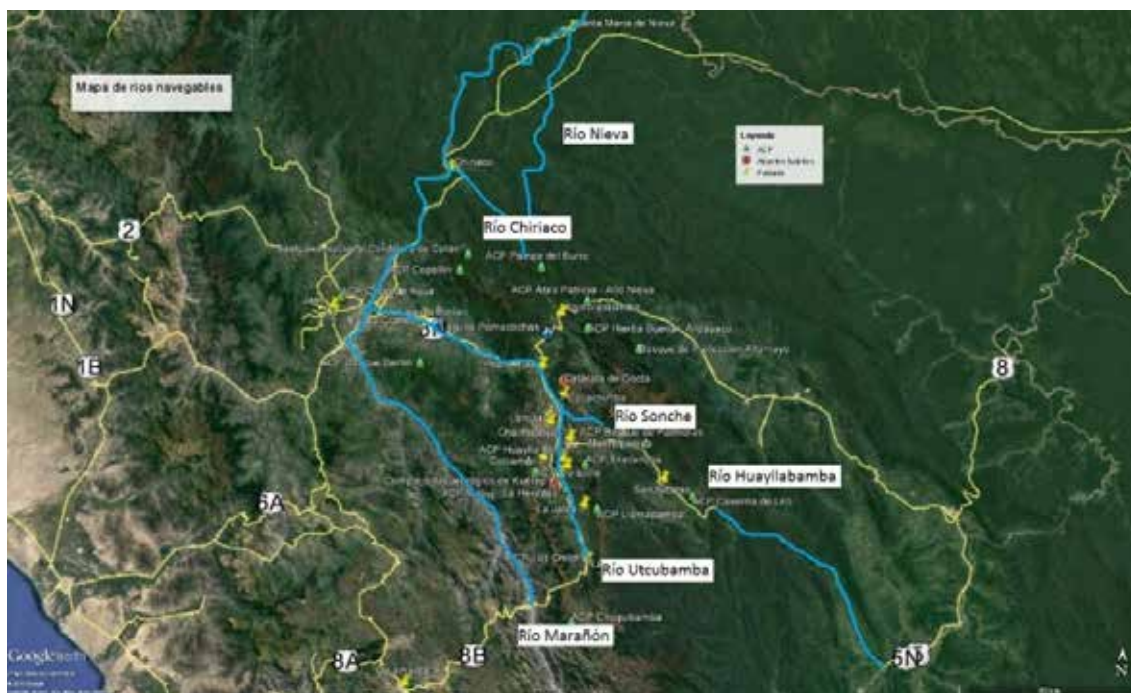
Mapa de ríos navegables

Leyenda
ACP
Atractivo turístico
Poblado

Santa María de Nieva

Río Nieva

Chiriaco

Río Chiriaco

2

1N

1B

ACP Copallín

ACP Palmas del Burro

ACP Alto Nieva

ACP Pomacochas

ACP Nueva Esperanza

Río Sonche

Chachapoyas

ACP Huaylla

Río Huayllabamba

8

6A

Río Utcubamba

ACP Chuquibamba

Río Marañón

8A

8B

5N

Google earth